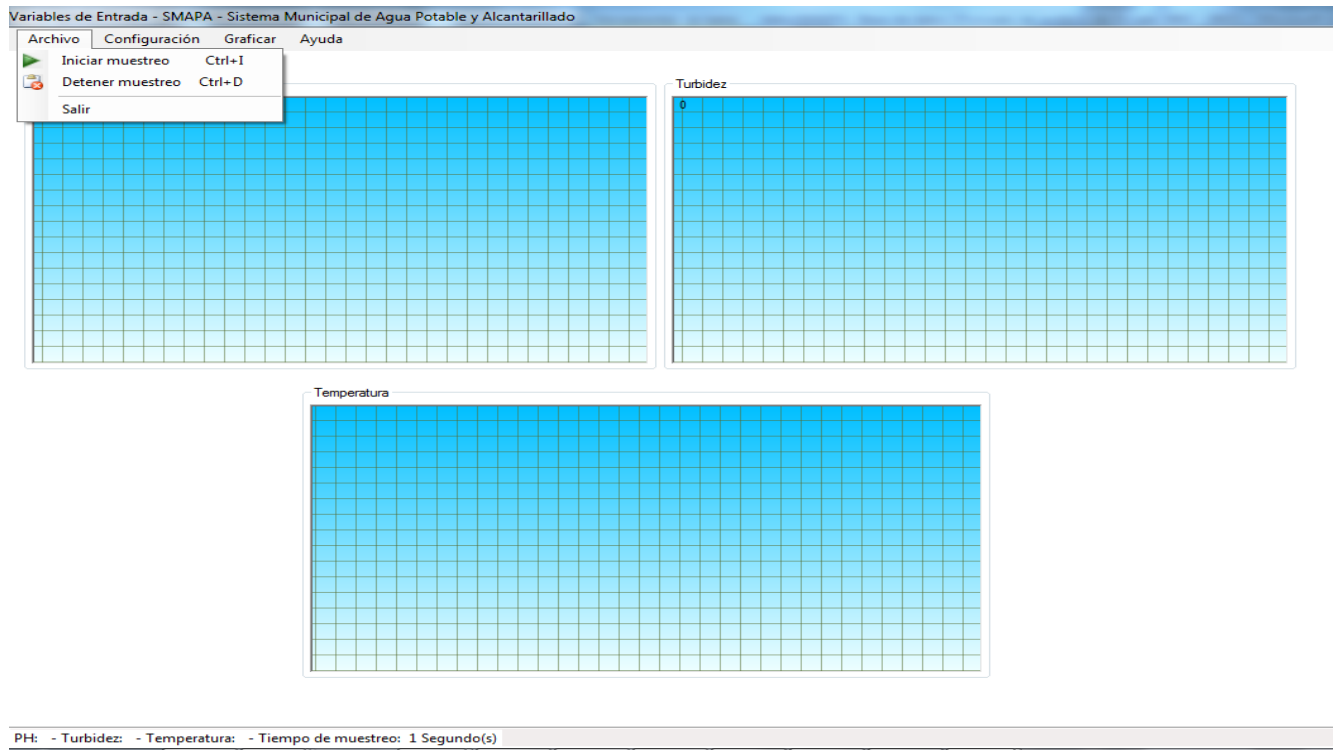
Variables de Entrada - SMAPA - Sistema Municipal de Agua Potable y Alcantarillado

Archivo Configuración Graficar Ayuda

Iniciar muestreo Ctrl+I
Detener muestreo Ctrl+D
Salir

Turbidez
0

Temperatura

PH: - Turbidez: - Temperatura: - Tiempo de muestreo: 1 Segundo(s)